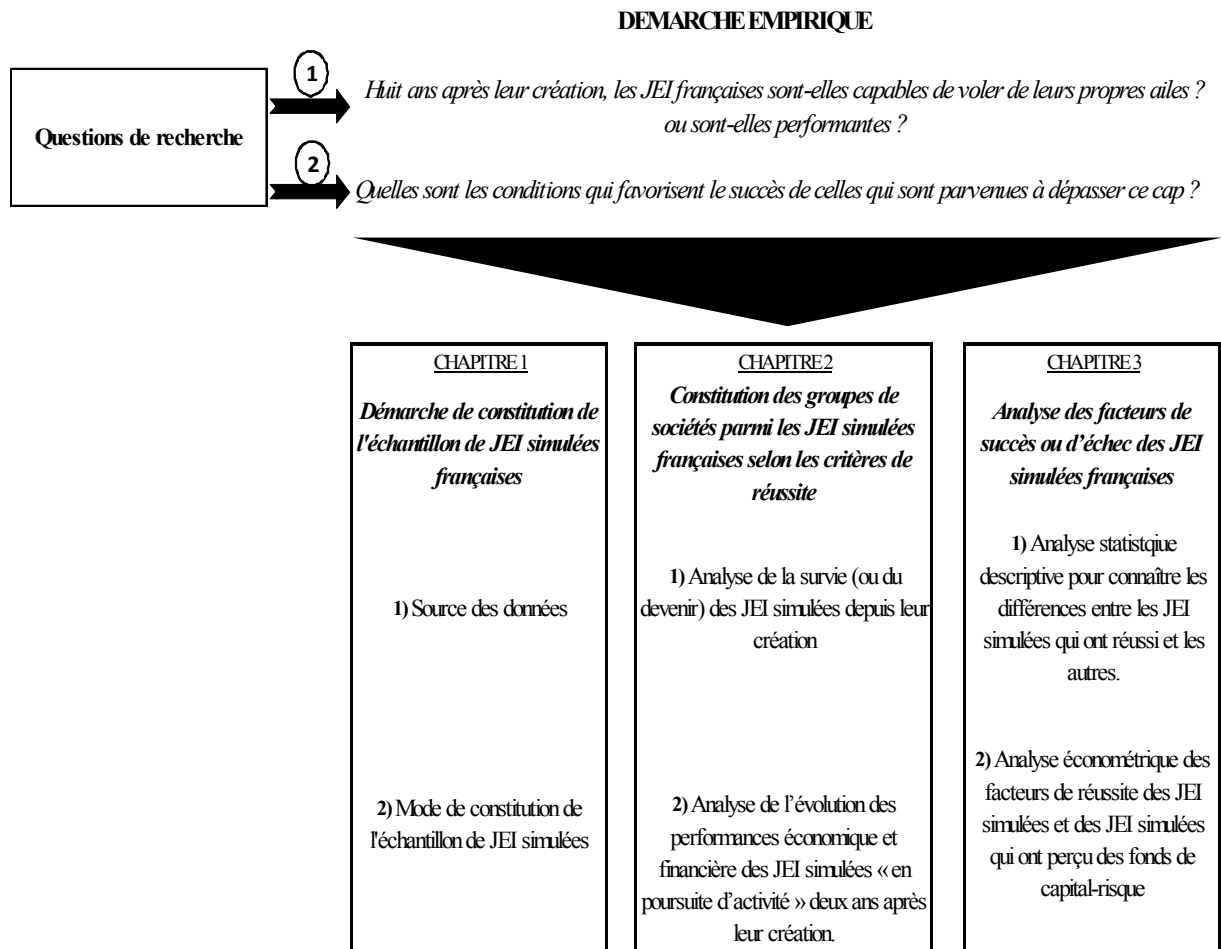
DEMARCHE EMPIRIQUE

Questions de recherche

1

Huit ans après leur création, les JEI françaises sont-elles capables de voler de leurs propres ailes ? ou sont-elles performantes ?

2

Quelles sont les conditions qui favorisent le succès de celles qui sont parvenues à dépasser ce cap ?

CHAPITRE 1

Démarche de constitution de l'échantillon de JEI simulées françaises

1) Source des données

2) Mode de constitution de l'échantillon de JEI simulées

CHAPITRE 2

Constitution des groupes de sociétés parmi les JEI simulées françaises selon les critères de réussite

1) Analyse de la survie (ou du devenir) des JEI simulées depuis leur création

2) Analyse de l'évolution des performances économique et financière des JEI simulées « en poursuite d'activité » deux ans après leur création.

CHAPITRE 3

Analyse des facteurs de succès ou d'échec des JEI simulées françaises

1) Analyse statistqiue descriptive pour connaître les différences entre les JEI simulées qui ont réussi et les autres.

2) Analyse économétrique des facteurs de réussite des JEI simulées et des JEI simulées qui ont perçu des fonds de capital-risque